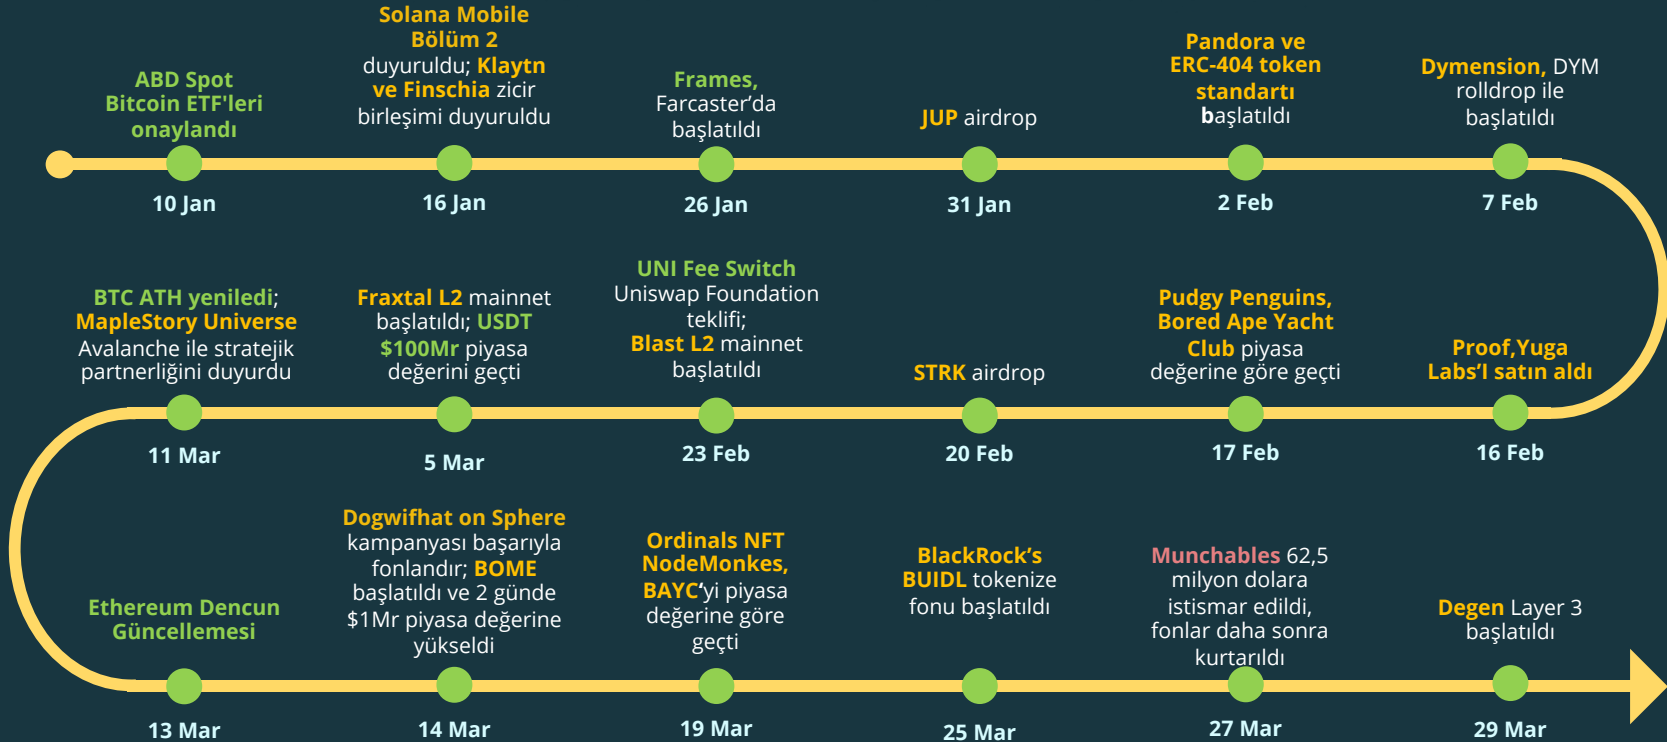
ABD Spot Bitcoin ETF'leri onaylandı

10 Jan

Solana Mobile Bölüm 2 duyuruldu; Klaytn ve Finschia zicir birleşimi duyuruldu

16 Jan

Frames, Farcaster'da başlatıldı

26 Jan

JUP airdrop

31 Jan

Pandora ve ERC-404 token standartı başlatıldı

2 Feb

Dymension, DYM rolldrop ile başlatıldı

7 Feb

BTC ATH yeniledi; MapleStory Universe Avalanche ile stratejik partnerliğini duyurdu

11 Mar

Fraxtal L2 mainnet başlatıldı; USDT $100Mr piyasa değerini geçti

5 Mar

UNI Fee Switch Uniswap Foundation teklifi; Blast L2 mainnet başlatıldı

23 Feb

STRK airdrop

20 Feb

Pudgy Penguins, Bored Ape Yacht Club piyasa değerine göre geçti

17 Feb

Proof,Yuga Labs'I satın aldı

16 Feb

Ethereum Dencun Güncellemesi

13 Mar

Dogwifhat on Sphere kampanyası başarıyla fonlandır; BOME başlatıldı ve 2 günde $1Mr piyasa değerine yükseldi

14 Mar

Ordinals NFT NodeMonkes, BAYC'yi piyasa değerine göre geçti

19 Mar

BlackRock's BUIDL tokenize fonu başlatıldı

25 Mar

Munchables 62,5 milyon dolara istismar edildi, fonlar daha sonra kurtarıldı

27 Mar

Degen Layer 3 başlatıldı

29 Mar